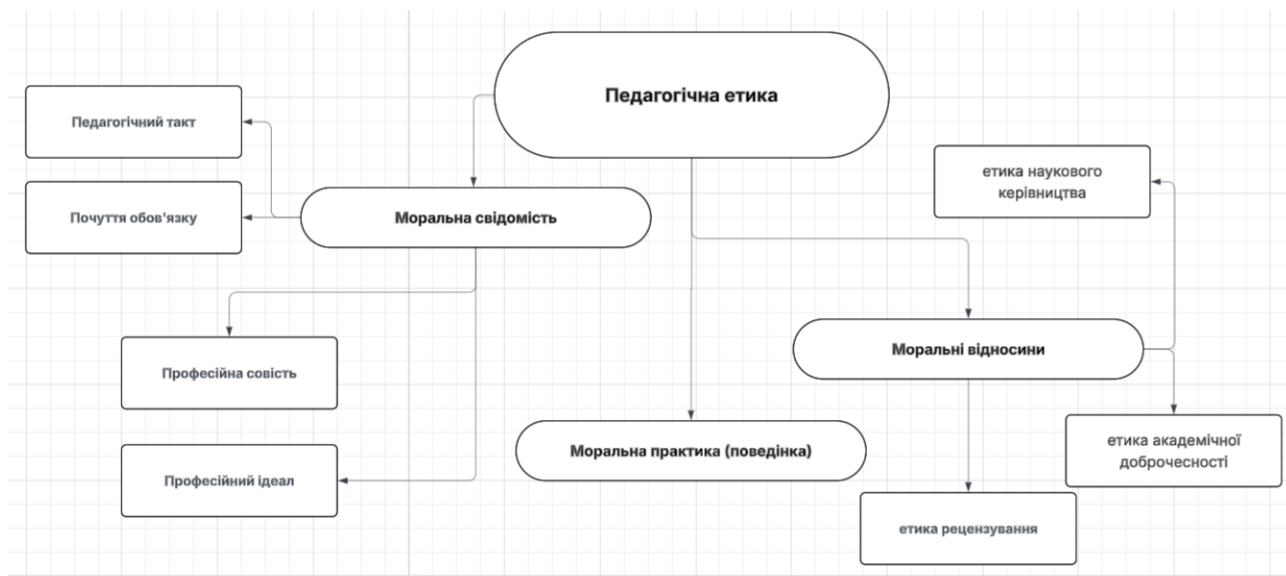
Педагогічна етика

Педагогічний такт

Почуття обов'язку

Моральна свідомість

етика наукового керівництва

Моральні відносини

Професійна совість

Моральна практика (поведінка)

етика академічної доброчесності

Професійний ідеал

етика рецензування